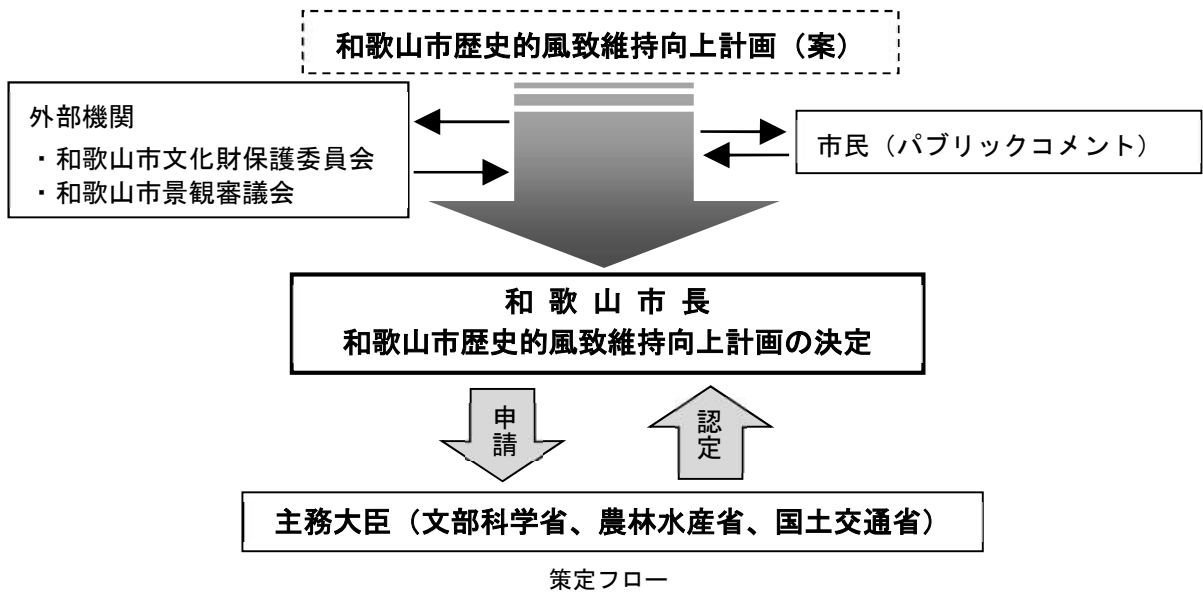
和歌山市歴史的風致維持向上計画（案）

外部機関
・和歌山市文化財保護委員会
・和歌山市景観審議会

市民（パブリックコメント）

和 歌 山 市 長
和歌山市歴史的風致維持向上計画の決定

申請

認定

主務大臣（文部科学省、農林水産省、国土交通省）

策定フロー